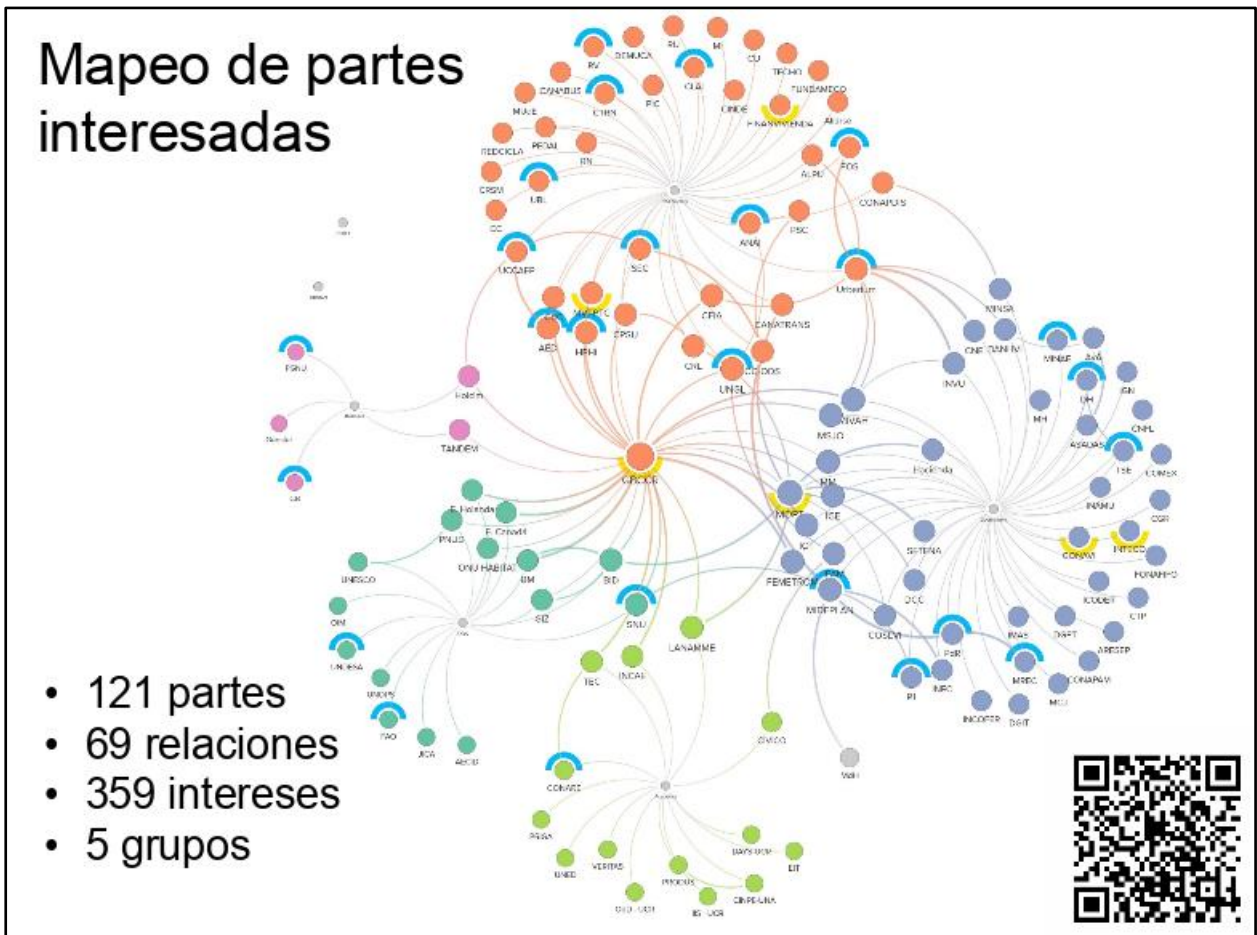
Mapeo de partes interesadas

• 121 partes
• 69 relaciones
• 359 intereses
• 5 grupos

RV
DEMUCA
RL
MI
CU
TECHO
FUNDAMECO
CANABUS
CIES
PIC
CLA
CINDE
FINANVIVIENDA
MIVIE
PEDAL
RN
REDCICLA
CRSM
UBL
CC
UCCAEP
SEC
ANAI
PSC
AUPU
FOS
CONAPDIS
Urbanum
CFIA
CANATRANS
AED
HPHI
CPSU
CNL
UNGL
GACCS
MINSA
CNE
DANIEV
MINAE
AYA
DH
INVU
MIVAH
MSJO
MH
ICE
FGBN
CNPL
AYAUAS
TSE
COMEX
INAMU
CGR
CONAVI
MTSCO
FONAFIFO
Hacienda
MOPT
MM
ICE
CGCR
ICODER
CTP
SETENA
DCC
FEMETROM
MIDEPLAN
COSEVI
IMAS
DAPT
ARESEP
PI
PoR
MRDC
CONAPAM
INRC
MCJ
INCOFER
DGIT
GRCCR
Foldim
TANDEM
FGNU
CM
E. Holanda
F. Canadá
PNUD
ONU HABITAT
BM
BID
UNESCO
OIM
SIZ
SNU
UNOPS
FAO
JICA
AECID
LANAMME
TEC
INCAE
CIVICO
CONARE
WRI
PRIGA
UNED
VERITAS
PROCIUS
DAGS UCR
EIT
CIEDI UCR
IIS UCR
CIMPEANA